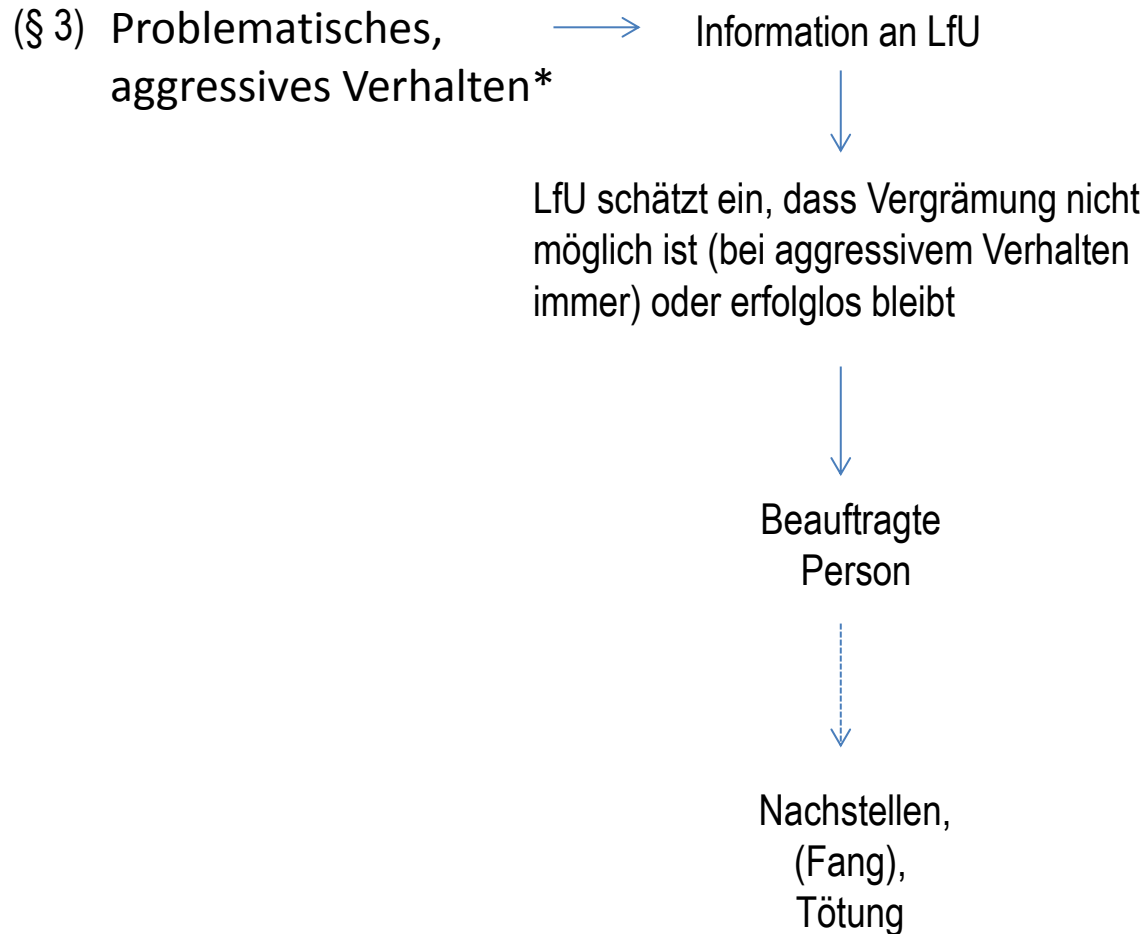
(§ 3) Problematisches, aggressives Verhalten*

Information an LfU

LfU schätzt ein, dass Vergrämung nicht möglich ist (bei aggressivem Verhalten immer) oder erfolglos bleibt

Beauftragte Person

Nachstellen, (Fang), Tötung